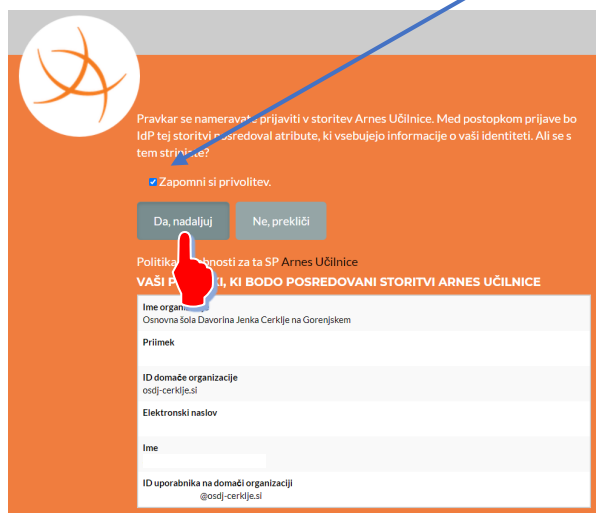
Pravkar se nameravate prijaviti v storitev Arnes Učilnice. Med postopkom prijave bo IdP tej storitvi posredoval atribute, ki vsebujejo informacije o vaši identiteti. Ali se s tem strinjate?

Zapomni si privolitev.

Da, nadaljuj

Ne, prekliči

Politika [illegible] za ta SP Arnes Učilnice

VAŠI P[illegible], KI BODO POSREDOVANI STORITVI ARNES UČILNICE

| |
|---|
| Ime organ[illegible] Osnovna šola Davorina Jenka Cerklje na Gorenjskem |
| Priimek |
| ID domače organizacije osdj-cerklje.si |
| Elektronski naslov |
| Ime |
| ID uporabnika na domači organizaciji @osdj-cerklje.si |